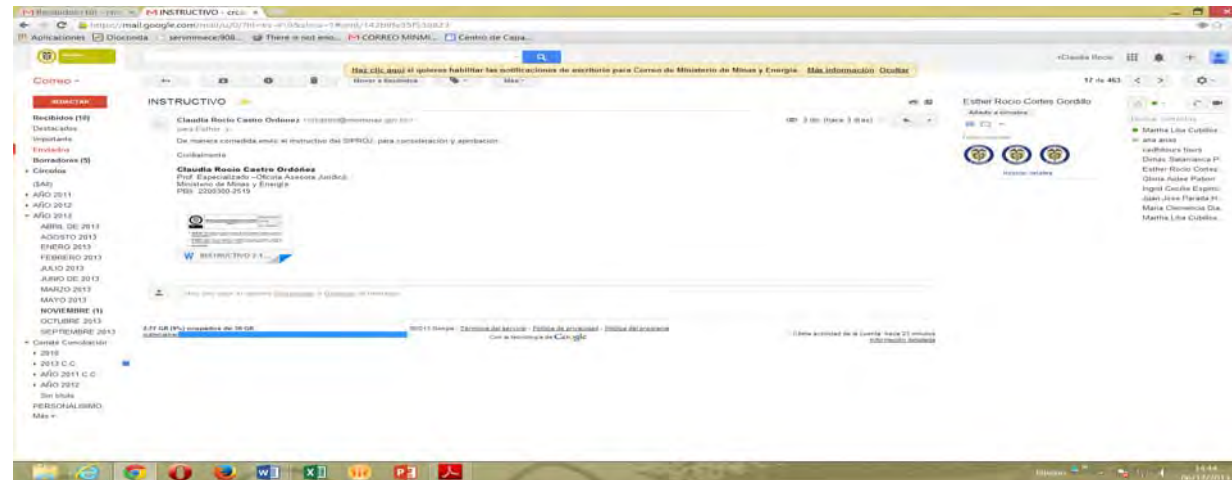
Recibidos (10) - cmo × INSTRUCTIVO - crca ×

https://mail.google.com/mail/u/0/?hl=es#inbox/142b95f5f58823

Aplicaciones Diocondia servimmace:908... There is not eno... CORREO MINMI... Centro de Capa...

+Claudia Rocio

Correo

Haz clic aquí si quieres habilitar las notificaciones de escritorio para Correo de Ministerio de Minas y Energía. Más información Ocultar

Mover a Recibidos Más

17 de 463

REDACTAR

Recibidos (10)
Destacados
Importante
Enviados
Borradores (5)
Círculos
(SAI)
AÑO 2011
AÑO 2012
AÑO 2013
ABRIL DE 2013
AGOSTO 2013
ENERO 2013
FEBRERO 2013
JULIO 2013
JUNIO DE 2013
MARZO 2013
MAYO 2013
NOVIEMBRE (1)
OCTUBRE 2013
SEPTIEMBRE 2013
Comité Conciliación
2010
2013 C.C
AÑO 2011 C.C
AÑO 2012
Sin título
PERSONALISIMO
Más

INSTRUCTIVO

Claudia Rocio Castro Ordoñez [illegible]@minminas.gov.co
para Esther

De manera comedida envío el instructivo del SIPROJ, para consideración y aprobación

Cordialmente

Claudia Rocio Castro Ordóñez
Prof. Especializado - Oficina Asesora Jurídica
Ministerio de Minas y Energía
PBX: 2200300-2519

INSTRUCTIVO 2.1...

Haz clic aquí para Responder o Reenviar el mensaje

2.77 GB (9%) ocupados de 30 GB
Administrar

©2013 Google - Términos del servicio - Política de privacidad - Política del programa
Con la tecnología de Google

Última actividad de la cuenta: hace 21 minutos
Información detallada

Esther Rocio Cortes Gordillo
Añadir a círculos

Mostrar detalles

Martha Lilia Cubillos
ana anas
cadhdours tours
Dimas Salamanca P
Esther Rocio Cortes
Gloria Aidee Pabon
Ingrid Cecilia Espinc
Juan Jose Parada H
Maria Clemencia Dia
Martha Lilia Cubillos

14:44